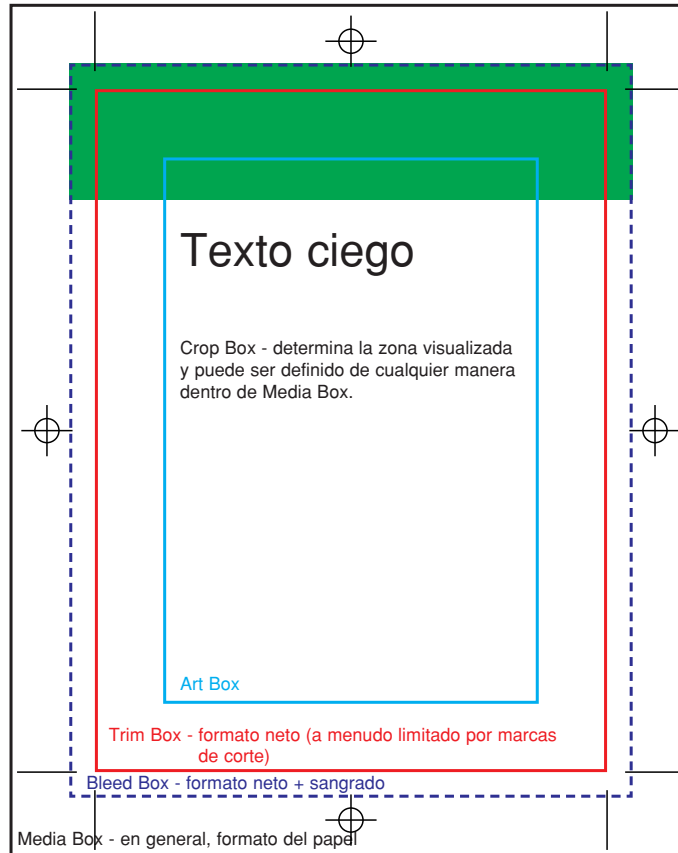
Texto ciego

Crop Box - determina la zona visualizada y puede ser definido de cualquier manera dentro de Media Box.

Art Box

Trim Box - formato neto (a menudo limitado por marcas de corte)

Bleed Box - formato neto + sangrado

Media Box - en general, formato del papel